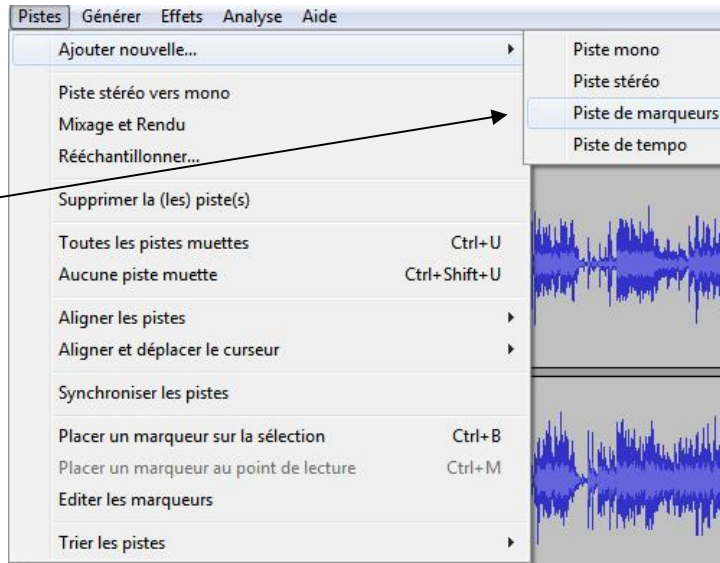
Pistes Générer Effets Analyse Aide

Ajouter nouvelle...

Piste mono
Piste stéréo
Piste de marqueurs
Piste de tempo

Piste stéréo vers mono
Mixage et Rendu
Rééchantillonner...

Supprimer la (les) piste(s)

Toutes les pistes muettes Ctrl+U
Aucune piste muette Ctrl+Shift+U

Aligner les pistes
Aligner et déplacer le curseur

Synchroniser les pistes

Placer un marqueur sur la sélection Ctrl+B
Placer un marqueur au point de lecture Ctrl+M
Editer les marqueurs

Trier les pistes